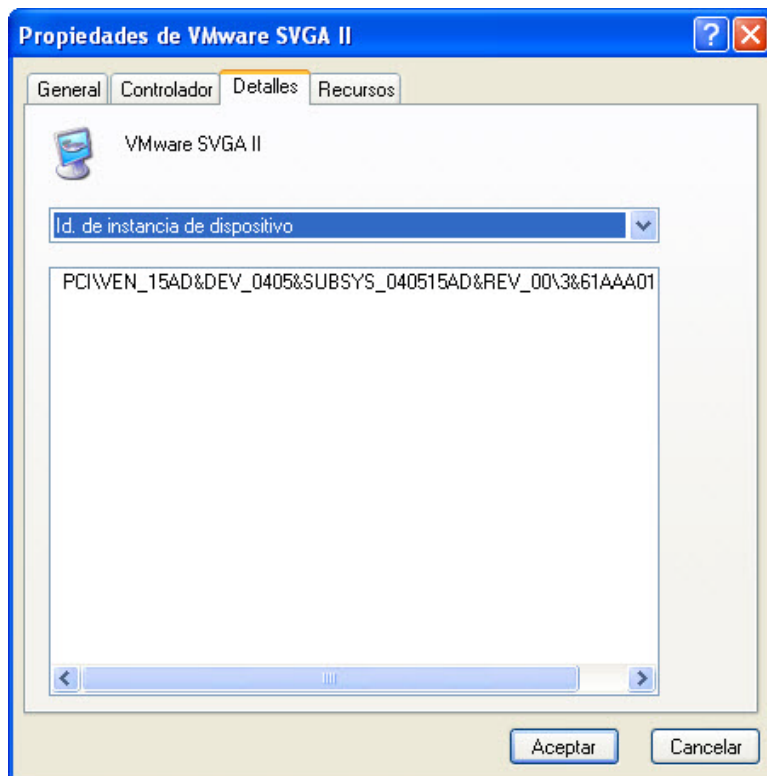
Propiedades de VMware SVGA II

?

General | Controlador | Detalles | Recursos

VMware SVGA II

Id. de instancia de dispositivo

PCI\VEN_15AD&DEV_0405&SUBSYS_040515AD&REV_00\3&61AAA01

Aceptar

Cancelar